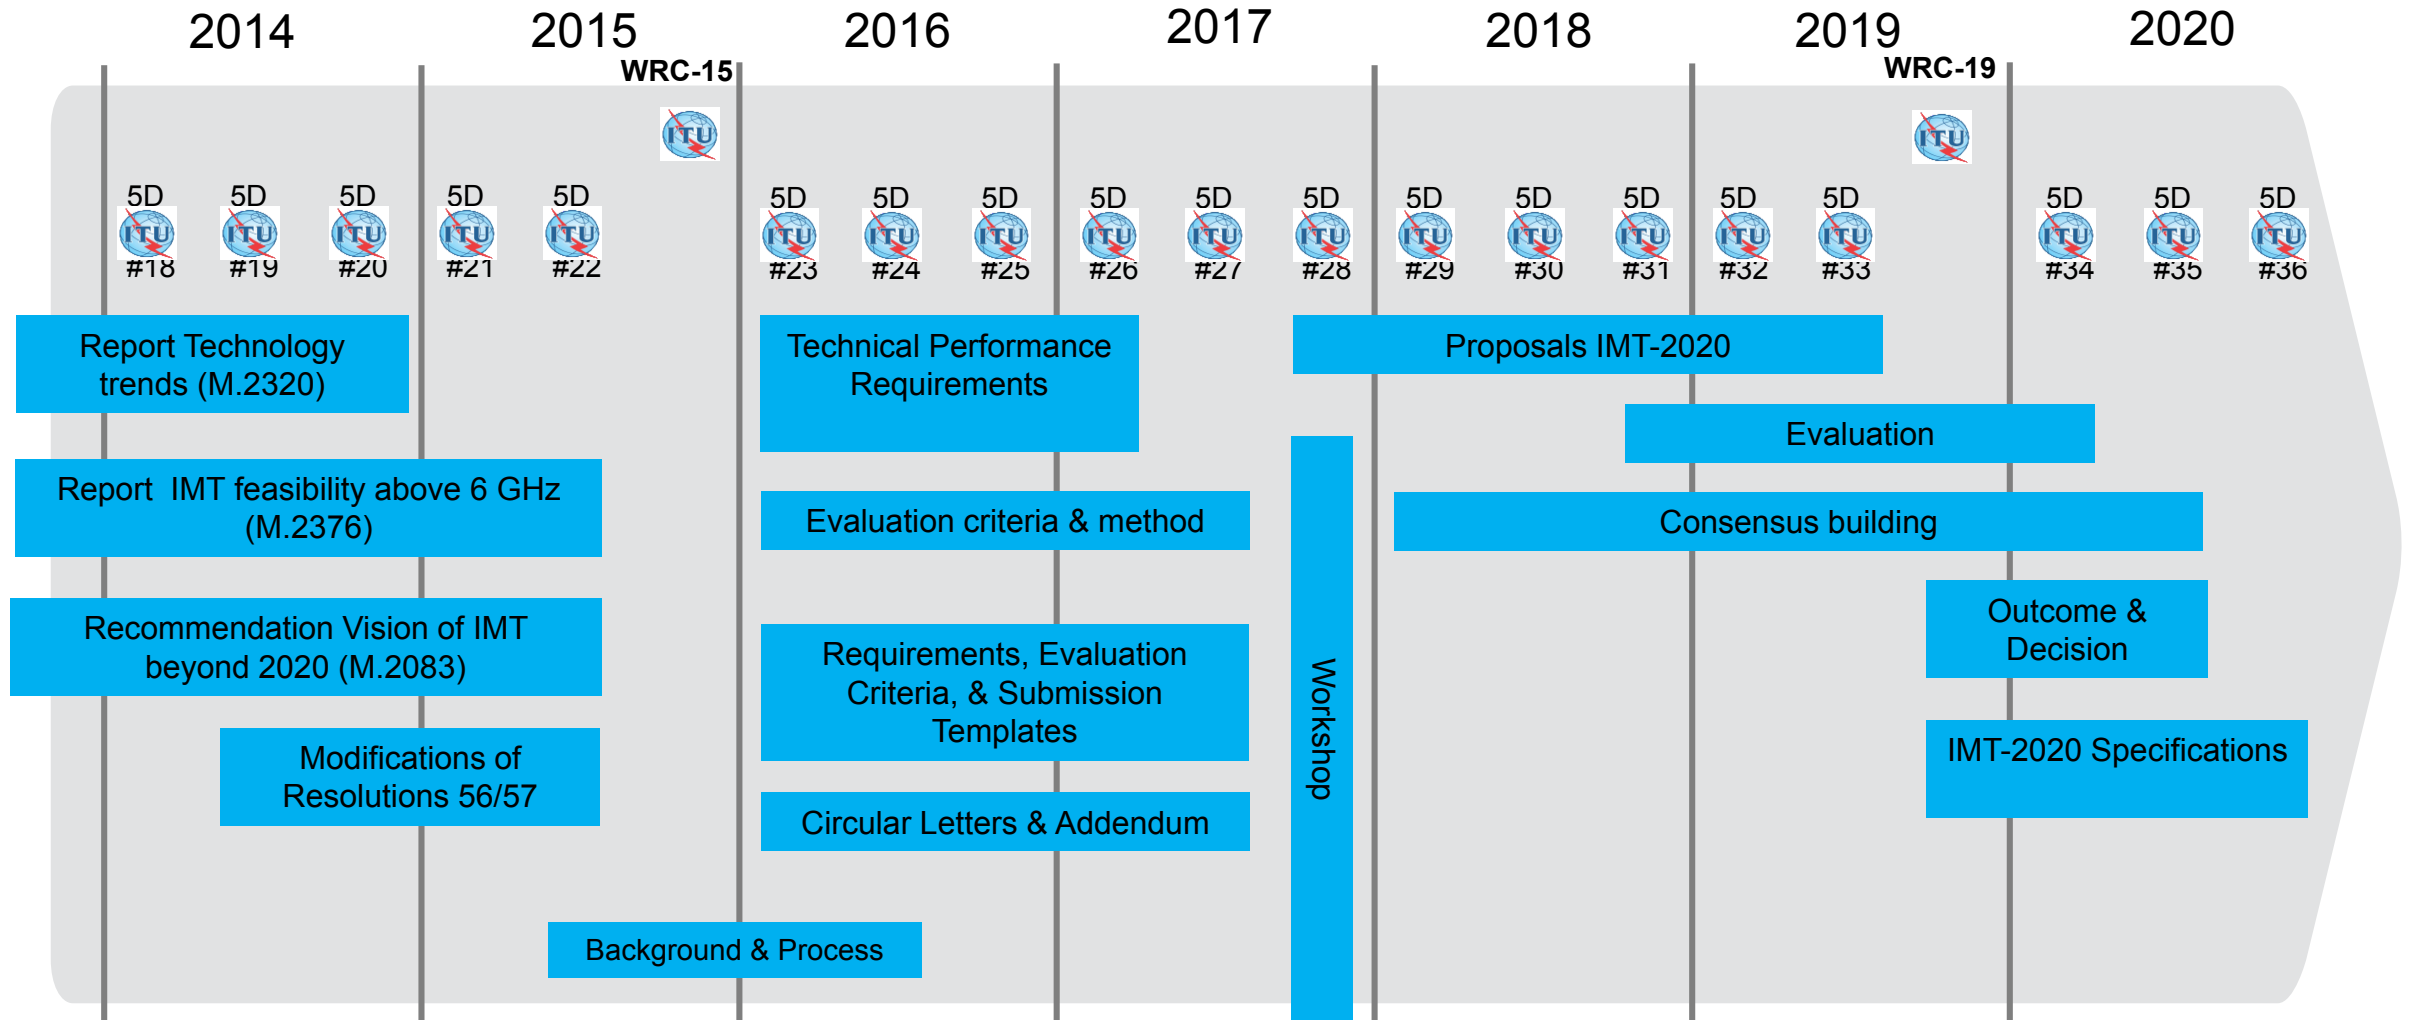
2014 2015 2016 2017 2018 2019 2020

WRC-15 WRC-19

ITU ITU

5D ITU #18 5D ITU #19 5D ITU #20 5D ITU #21 5D ITU #22 5D ITU #23 5D ITU #24 5D ITU #25 5D ITU #26 5D ITU #27 5D ITU #28 5D ITU #29 5D ITU #30 5D ITU #31 5D ITU #32 5D ITU #33 5D ITU #34 5D ITU #35 5D ITU #36

Report Technology trends (M.2320)

Report IMT feasibility above 6 GHz (M.2376)

Recommendation Vision of IMT beyond 2020 (M.2083)

Modifications of Resolutions 56/57

Background & Process

Technical Performance Requirements

Evaluation criteria & method

Requirements, Evaluation Criteria, & Submission Templates

Circular Letters & Addendum

Workshop

Proposals IMT-2020

Evaluation

Consensus building

Outcome & Decision

IMT-2020 Specifications